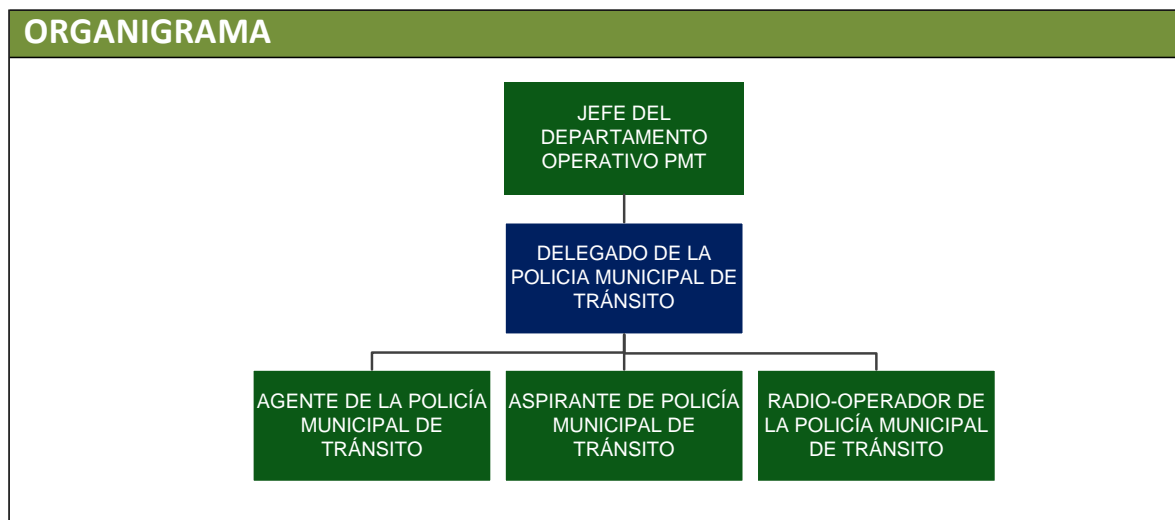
ORGANIGRAMA

JEFE DEL DEPARTAMENTO OPERATIVO PMT

DELEGADO DE LA POLICIA MUNICIPAL DE TRÁNSITO

AGENTE DE LA POLICÍA MUNICIPAL DE TRÁNSITO

ASPIRANTE DE POLICÍA MUNICIPAL DE TRÁNSITO

RADIO-OPERADOR DE LA POLICÍA MUNICIPAL DE TRÁNSITO